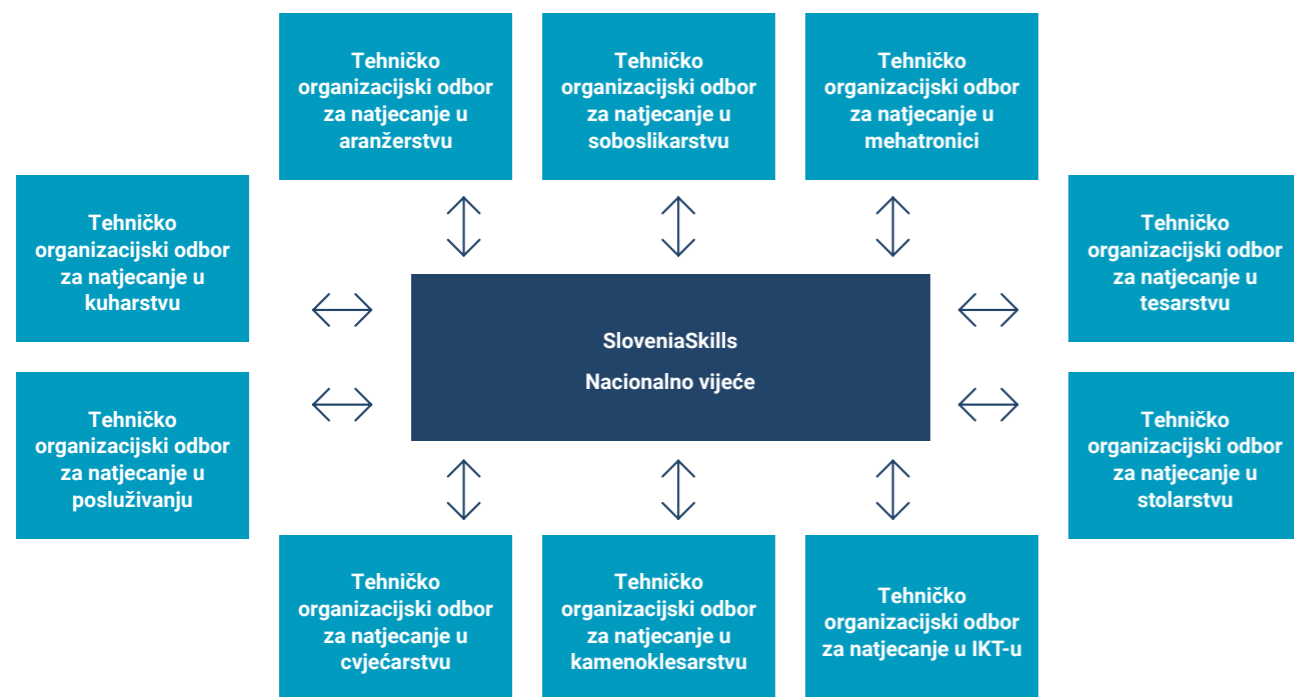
Tehničko organizacijski odbor za natjecanje u aranžerstvu

Tehničko organizacijski odbor za natjecanje u soboslikarstvu

Tehničko organizacijski odbor za natjecanje u mehatronici

Tehničko organizacijski odbor za natjecanje u kuharstvu

Tehničko organizacijski odbor za natjecanje u tesarstvu

SloveniaSkills

Nacionalno vijeće

Tehničko organizacijski odbor za natjecanje u posluživanju

Tehničko organizacijski odbor za natjecanje u stolarstvu

Tehničko organizacijski odbor za natjecanje u cvjećarstvu

Tehničko organizacijski odbor za natjecanje u kamenoklesarstvu

Tehničko organizacijski odbor za natjecanje u IKT-u